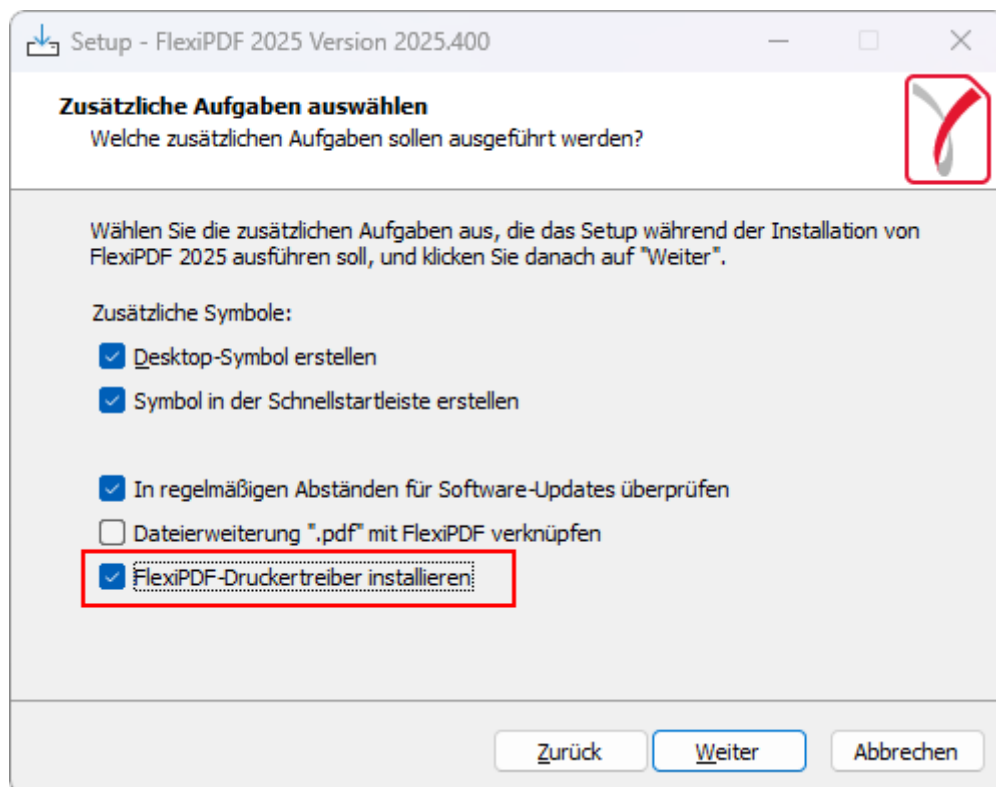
Setup - FlexiPDF 2025 Version 2025.400

Zusätzliche Aufgaben auswählen
Welche zusätzlichen Aufgaben sollen ausgeführt werden?

Wählen Sie die zusätzlichen Aufgaben aus, die das Setup während der Installation von FlexiPDF 2025 ausführen soll, und klicken Sie danach auf "Weiter".

Zusätzliche Symbole:

Desktop-Symbol erstellen

Symbol in der Schnellstartleiste erstellen

In regelmäßigen Abständen für Software-Updates überprüfen

Dateierweiterung ".pdf" mit FlexiPDF verknüpfen

FlexiPDF-Druckertreiber installieren

Zurück

Weiter

Abbrechen